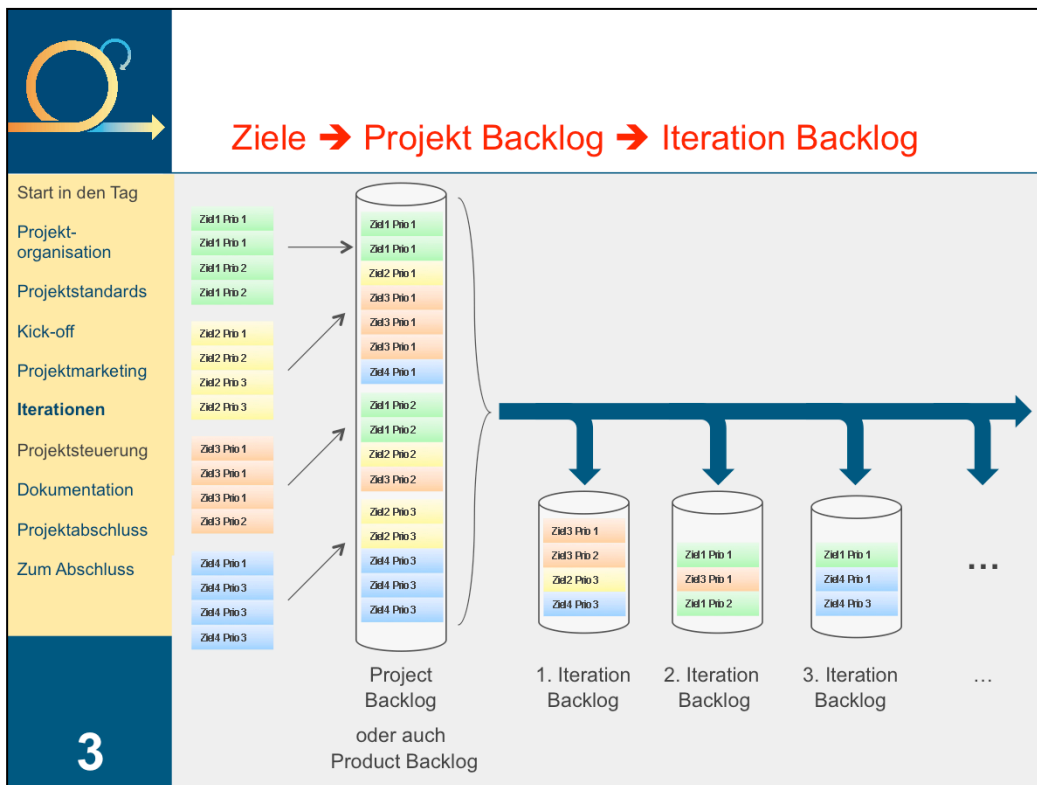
Ziele ➔ Projekt Backlog ➔ Iteration Backlog

Start in den Tag
Projektorganisation
Projektstandards
Kick-off
Projektmarketing
Iterationen
Projektsteuerung
Dokumentation
Projektabschluss
Zum Abschluss

3

Ziel1 Prio 1
Ziel1 Prio 1
Ziel1 Prio 2
Ziel1 Prio 2

Ziel2 Prio 1
Ziel2 Prio 2
Ziel2 Prio 3
Ziel2 Prio 3

Ziel3 Prio 1
Ziel3 Prio 1
Ziel3 Prio 1
Ziel3 Prio 2

Ziel4 Prio 1
Ziel4 Prio 3
Ziel4 Prio 3
Ziel4 Prio 3

Ziel1 Prio 1
Ziel1 Prio 1
Ziel2 Prio 1
Ziel3 Prio 1
Ziel3 Prio 1
Ziel3 Prio 1
Ziel4 Prio 1
Ziel1 Prio 2
Ziel1 Prio 2
Ziel2 Prio 2
Ziel3 Prio 2
Ziel2 Prio 3
Ziel2 Prio 3
Ziel4 Prio 3
Ziel4 Prio 3
Ziel4 Prio 3

Project Backlog
oder auch Product Backlog

Ziel3 Prio 1
Ziel3 Prio 2
Ziel2 Prio 3
Ziel4 Prio 3

1. Iteration Backlog

Ziel1 Prio 1
Ziel3 Prio 1
Ziel1 Prio 2

2. Iteration Backlog

Ziel1 Prio 1
Ziel4 Prio 1
Ziel4 Prio 3

3. Iteration Backlog

...

...